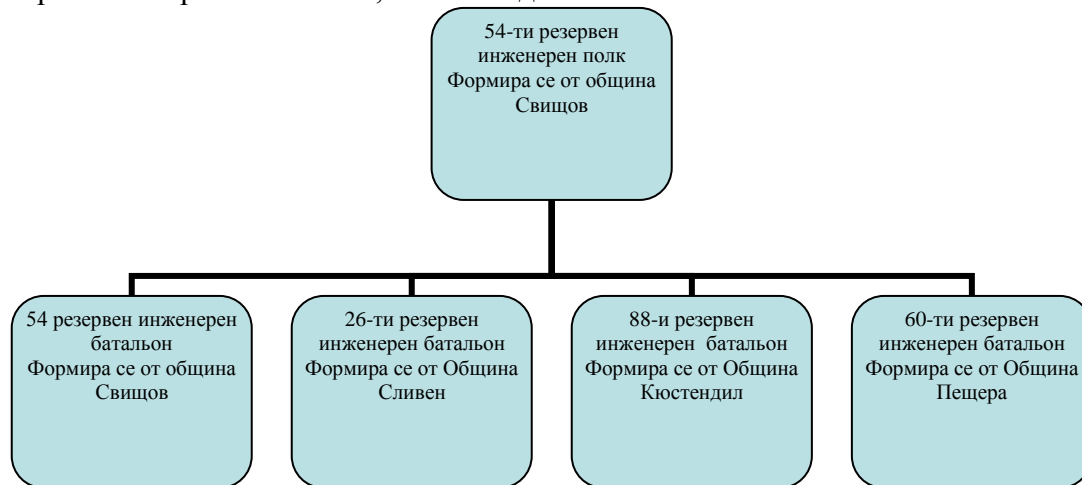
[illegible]

54-ти резервен инженерен полк Формира се от община Свищов

54 резервен инженерен батальон Формира се от община Свищов

26-ти резервен инженерен батальон Формира се от Община Сливен

88-и резервен инженерен батальон Формира се от Община Кюстендил

60-ти резервен инженерен батальон Формира се от Община Пещера